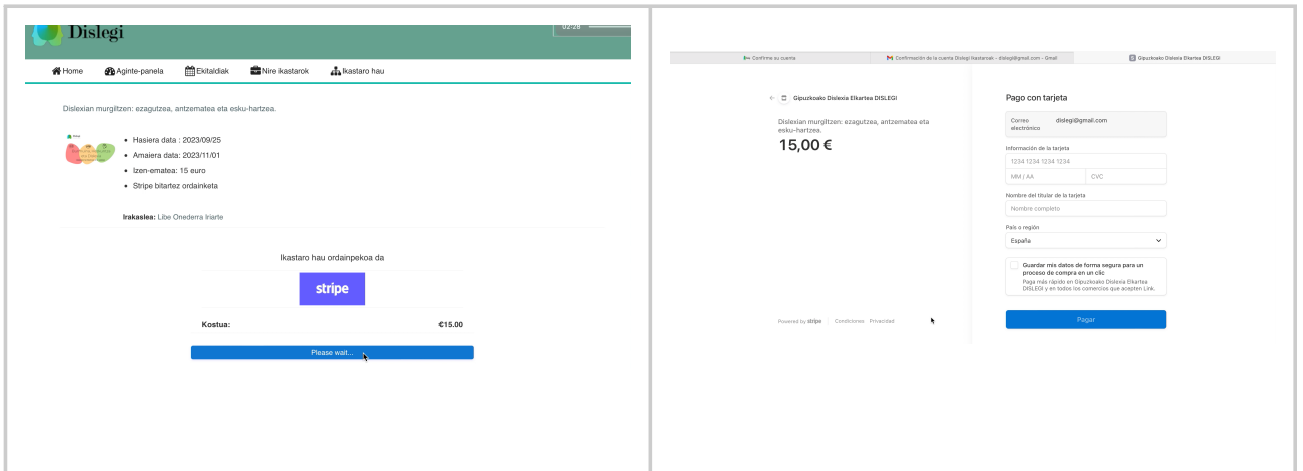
Dislegi

02:28

Home Aginte-panela Ekitaldiak Nire ikastarok Ikastaro hau

Dislexian murgiltzen: ezagutzea, antzematea eta esku-hartzea.

- Hasiera data : 2023/09/25
- Amaiera data: 2023/11/01
- Izen-ematea: 15 euro
- Stripe bitartez ordainketa

Irakaslea: Libe Onederra Iriarte

Ikastaro hau ordainpekoa da

stripe

Kostua: €15.00

Please wait...

Confirme su cuenta | Confirmación de la cuenta Dislegi Ikastaroak - dislegi@gmail.com - Gmail | Gipuzkoako Dislexia Elkartea DISLEGI

Gipuzkoako Dislexia Elkartea DISLEGI

Dislexian murgiltzen: ezagutzea, antzematea eta esku-hartzea.

15,00 €

Powered by stripe | Condiciones Privacidad

Pago con tarjeta

Correo electrónico dislegi@gmail.com

Información de la tarjeta

1234 1234 1234 1234

MM / AA CVC

Nombre del titular de la tarjeta

Nombre completo

País o región

España

Guardar mis datos de forma segura para un proceso de compra en un clic

Paga más rápido en Gipuzkoako Dislexia Elkartea DISLEGI y en todos los comercios que acepten Link.

Pagar